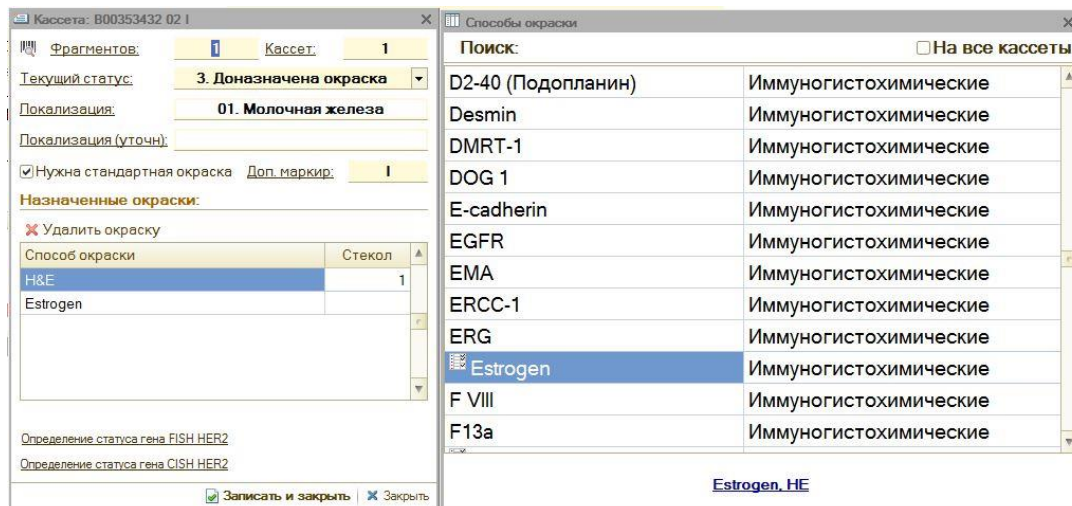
Кассета: В00353432 02 I

Фрагментов: 1 Кассет: 1

Текущий статус: 3. Доназначена окраска

Локализация: 01. Молочная железа

Локализация (уточн):

Нужна стандартная окраска Доп. маркир: I

Назначенные окраски:

Удалить окраску

| Способ окраски | Стекол |
|---|---|
| H&E | 1 |
| Estrogen | |

Определение статуса гена FISH HER2

Определение статуса гена CISH HER2

Записать и закрыть | Закрыть

Способы окраски

Поиск: На все кассеты

| | |
|---|---|
| D2-40 (Подопланин) | Иммуногистохимические |
| Desmin | Иммуногистохимические |
| DMRT-1 | Иммуногистохимические |
| DOG 1 | Иммуногистохимические |
| E-cadherin | Иммуногистохимические |
| EGFR | Иммуногистохимические |
| EMA | Иммуногистохимические |
| ERCC-1 | Иммуногистохимические |
| ERG | Иммуногистохимические |
| Estrogen | Иммуногистохимические |
| F VIII | Иммуногистохимические |
| F13a | Иммуногистохимические |

Estrogen, HE